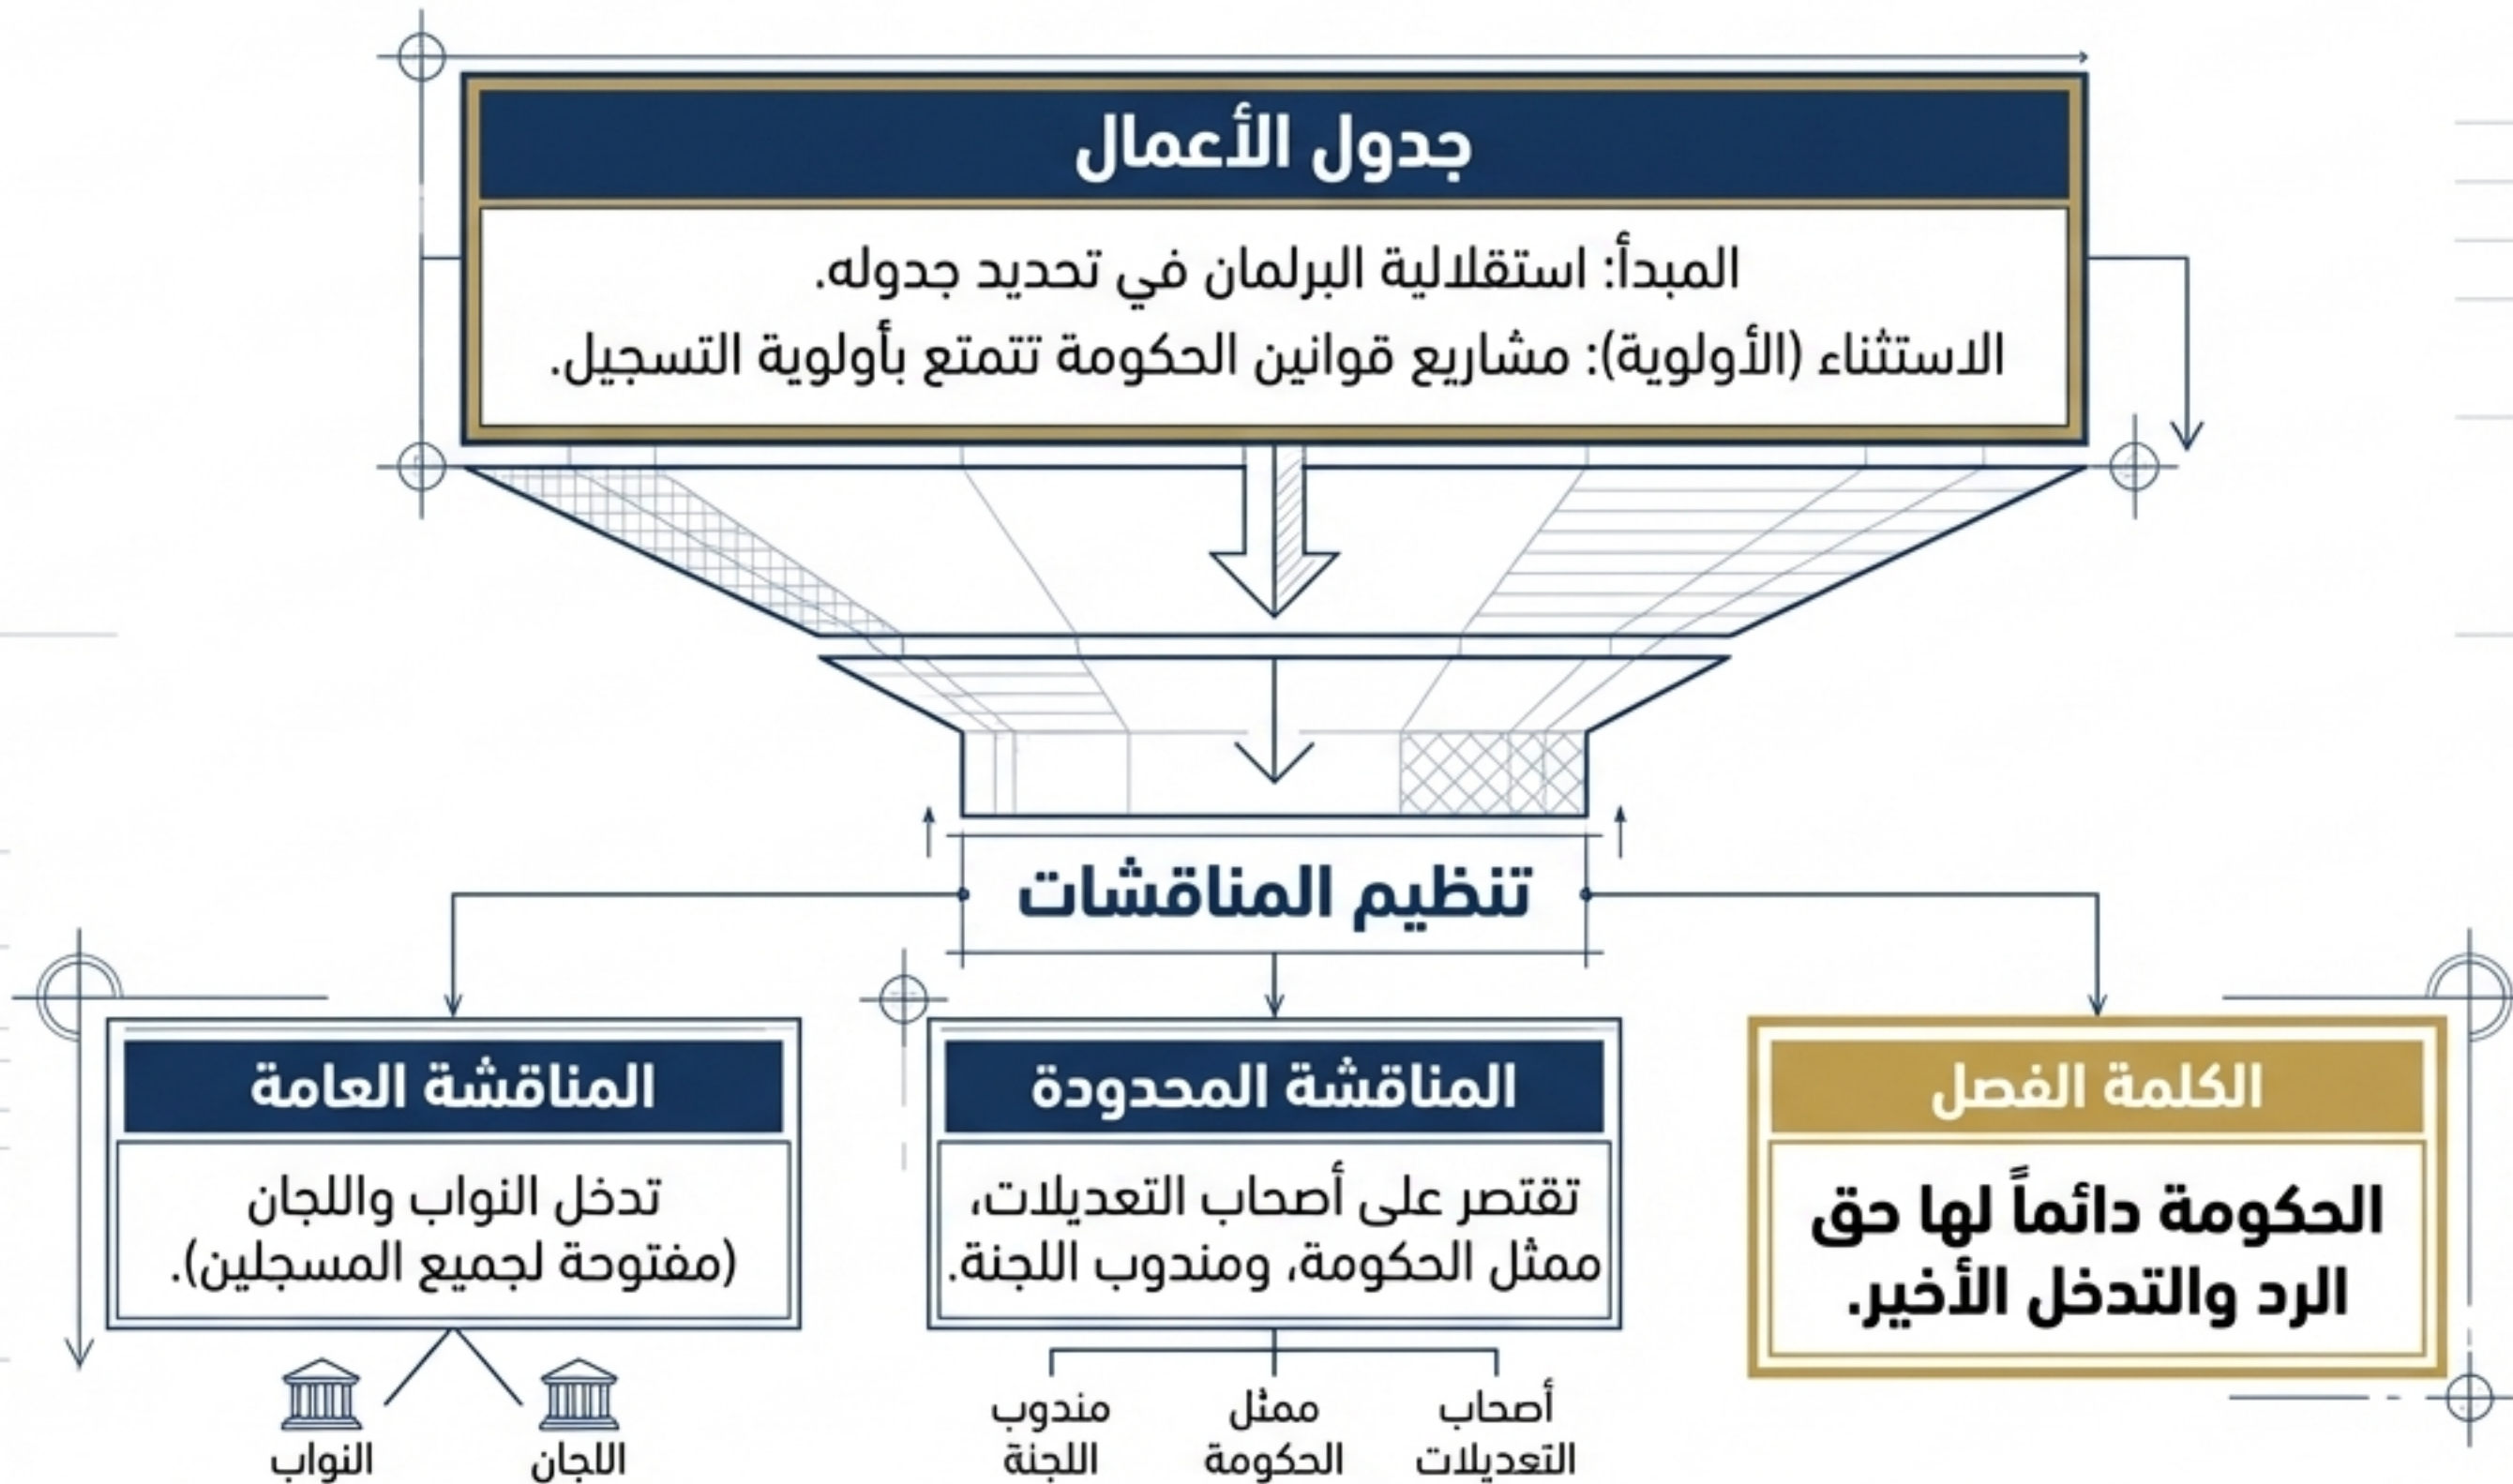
جدول الأعمال

المبدأ: استقلالية البرلمان في تحديد جدوله.
الاستثناء (الأولوية): مشاريع قوانين الحكومة تتمتع بأولوية التسجيل.

تنظيم المناقشات

الكلمة الفصل

الحكومة دائماً لها حق الرد والتدخل الأخير.

المناقشة المحدودة

تقتصر على أصحاب التعديلات، ممثل الحكومة، ومندوب اللجنة.

أصحاب التعديلات

ممثل الحكومة

مندوب اللجنة

المناقشة العامة

تدخل النواب واللجان (مفتوحة لجميع المسجلين).

الاجان

النواب